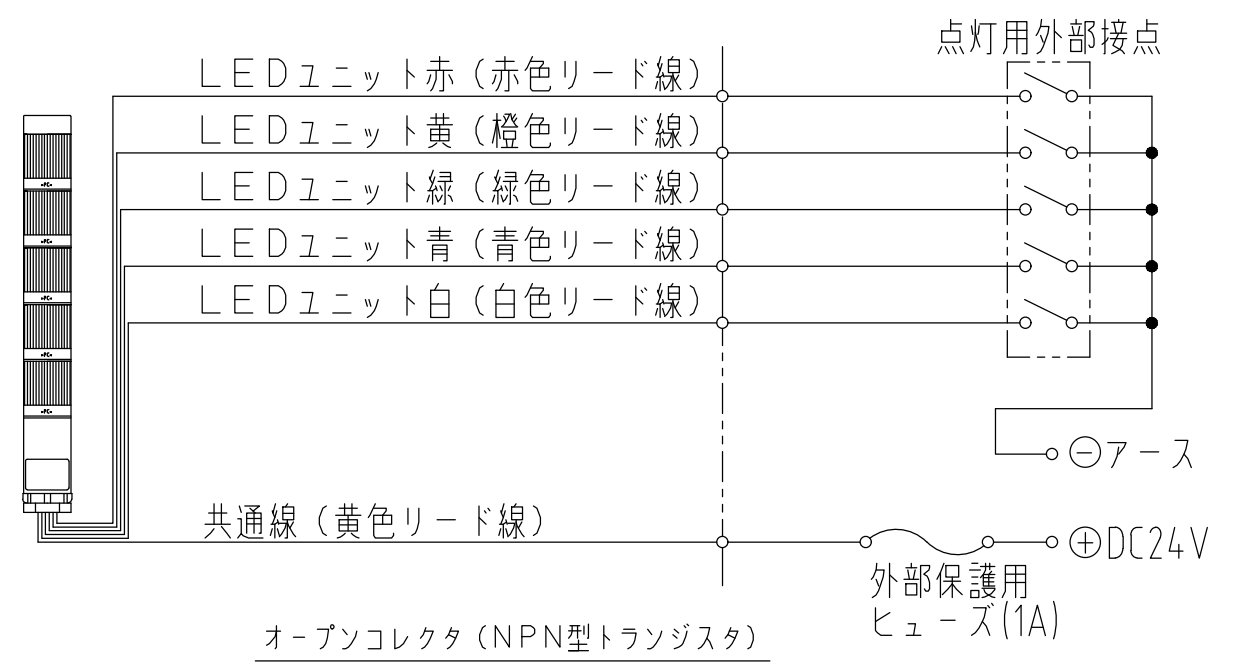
点灯用外部接点

LEDユニット赤（赤色リード線）

LEDユニット黄（橙色リード線）

LEDユニット緑（緑色リード線）

LEDユニット青（青色リード線）

LEDユニット白（白色リード線）

⊖アース

共通線（黄色リード線）

⊕DC24V

外部保護用
ヒューズ(1A)

オープンコレクタ（NPN型トランジスタ）